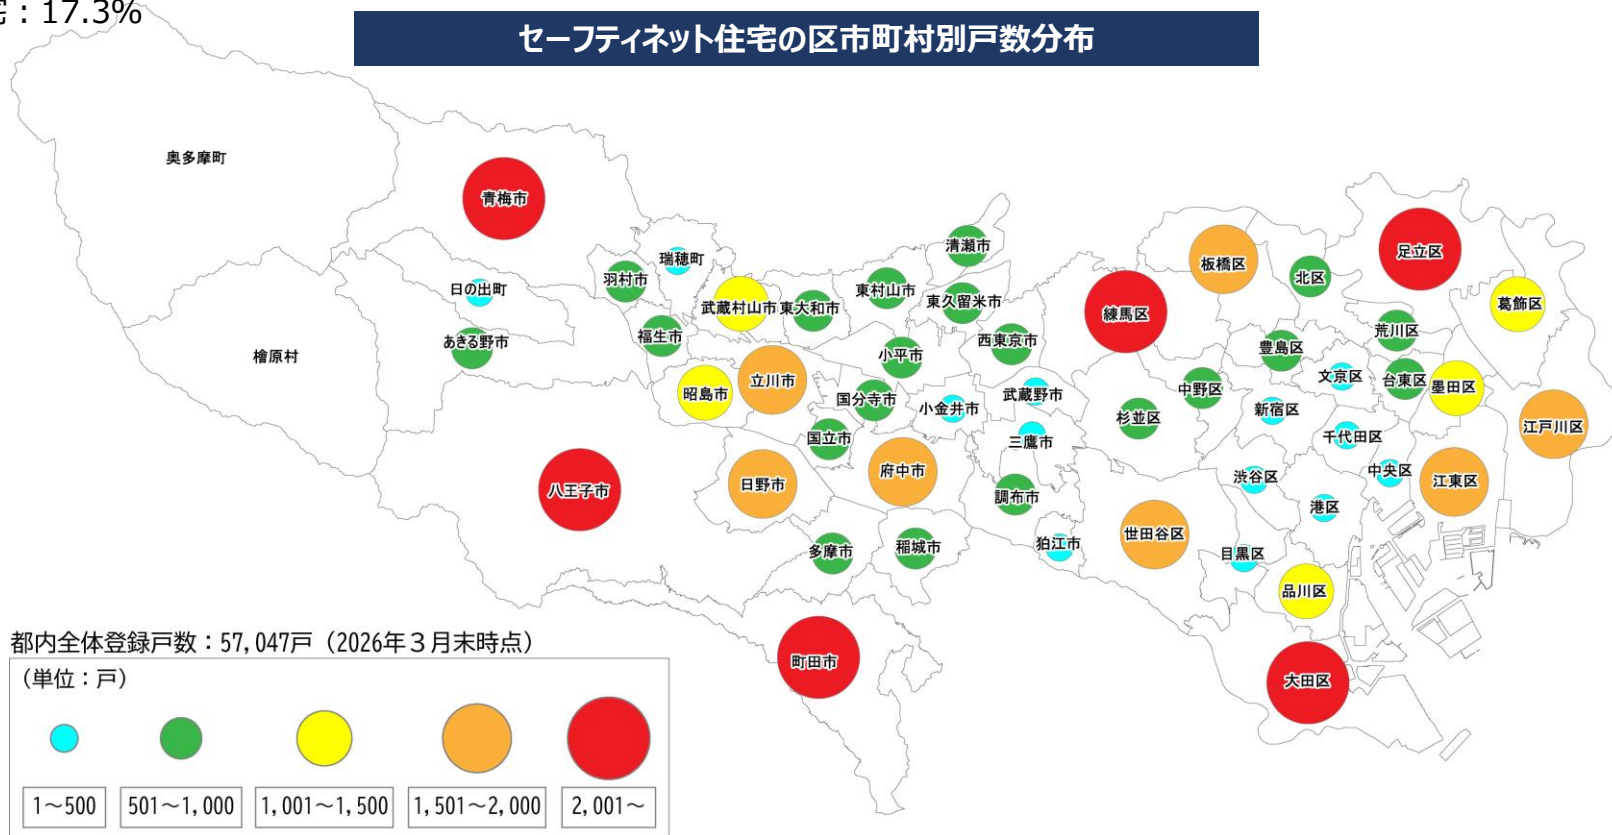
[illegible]：17.3%

セーフティネット住宅の区市町村別戸数分布

奥多摩町
青梅市
瑞穂町
羽村市
日の出町
あきる野市
檜原村
武蔵村山市
東大和市
福生市
東村山市
清瀬市
東久留米市
西東京市
小平市
昭島市
立川市
国分寺市
小金井市
武蔵野市
国立市
三鷹市
八王子市
日野市
府中市
調布市
多摩市
稲城市
狛江市
町田市
練馬区
板橋区
北区
足立区
葛飾区
荒川区
豊島区
文京区
台東区
墨田区
中野区
杉並区
新宿区
千代田区
江戸川区
渋谷区
中央区
江東区
港区
世田谷区
目黒区
品川区
大田区

都内全体登録戸数：57,047戸（2026年３月末時点）
（単位：戸）
| 1～500 | 501～1,000 | 1,001～1,500 | 1,501～2,000 | 2,001～ |